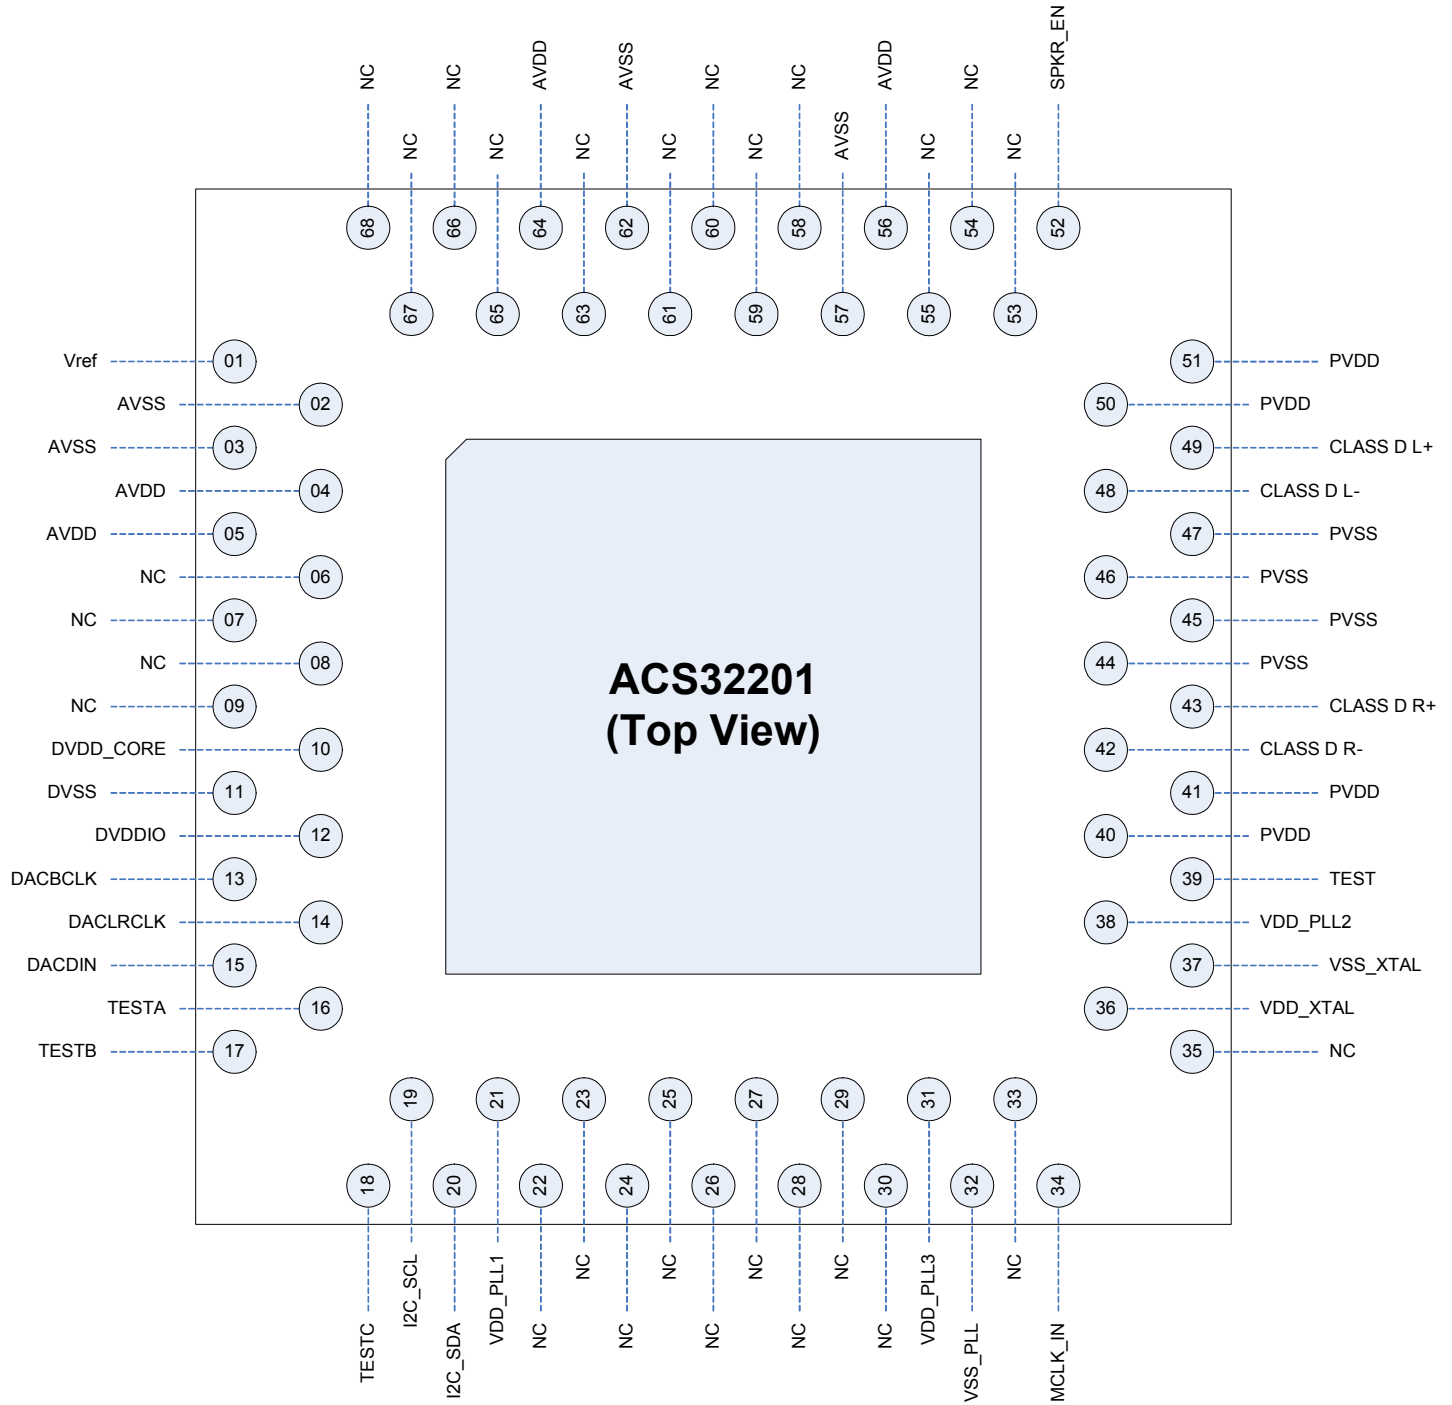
NC NC NC AVDD NC AVSS NC NC NC NC AVSS AVDD NC NC NC NC SPKR_EN

68 67 66 65 64 63 62 61 60 59 58 57 56 55 54 53 52

Vref 01
AVSS 02
AVSS 03
AVDD 04
AVDD 05
NC 06
NC 07
NC 08
NC 09
DVDD_CORE 10
DVSS 11
DVDDIO 12
DACBCLK 13
DACLRCLK 14
DACDIN 15
TESTA 16
TESTB 17

ACS32201
(Top View)

51 PVDD
50 PVDD
49 CLASS D L+
48 CLASS D L-
47 PVSS
46 PVSS
45 PVSS
44 PVSS
43 CLASS D R+
42 CLASS D R-
41 PVDD
40 PVDD
39 TEST
38 VDD_PLL2
37 VSS_XTAL
36 VDD_XTAL
35 NC

19 21 23 25 27 29 31 33
18 20 22 24 26 28 30 32 34

TESTC I2C_SCL I2C_SDA VDD_PLL1 NC NC NC NC NC NC NC NC NC VDD_PLL3 VSS_PLL NC MCLK_IN